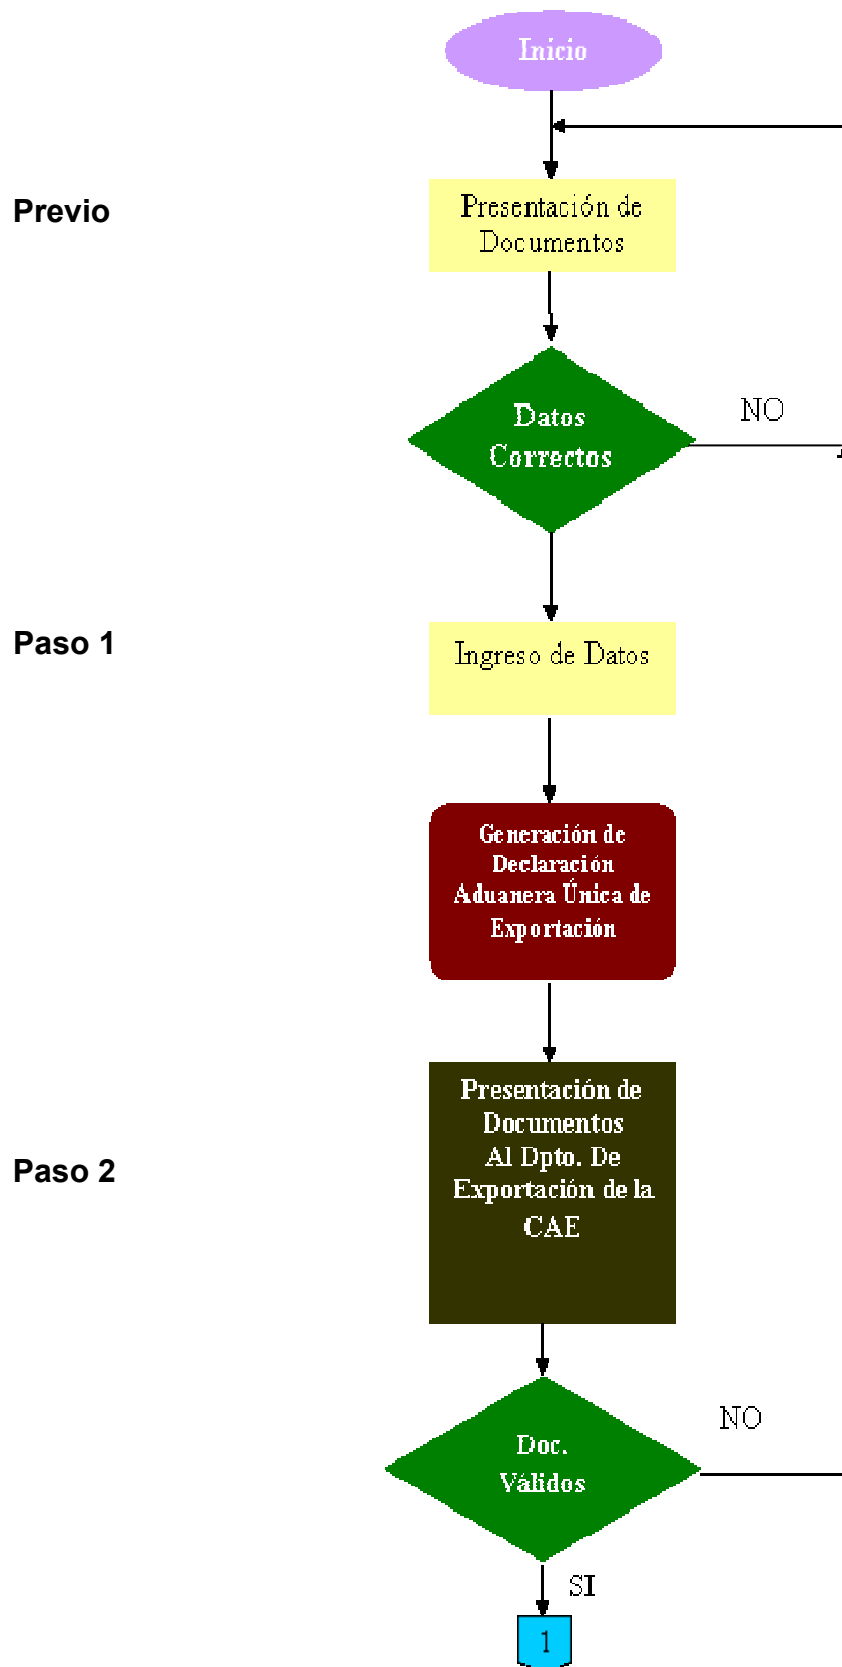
Inicio

Previo

Presentación de Documentos

Datos Correctos

NO

Paso 1

Ingreso de Datos

Generación de Declaración Aduanera Única de Exportación

Paso 2

Presentación de Documentos Al Dpto. De Exportación de la CAE

Doc. Válidos

NO

SI

1